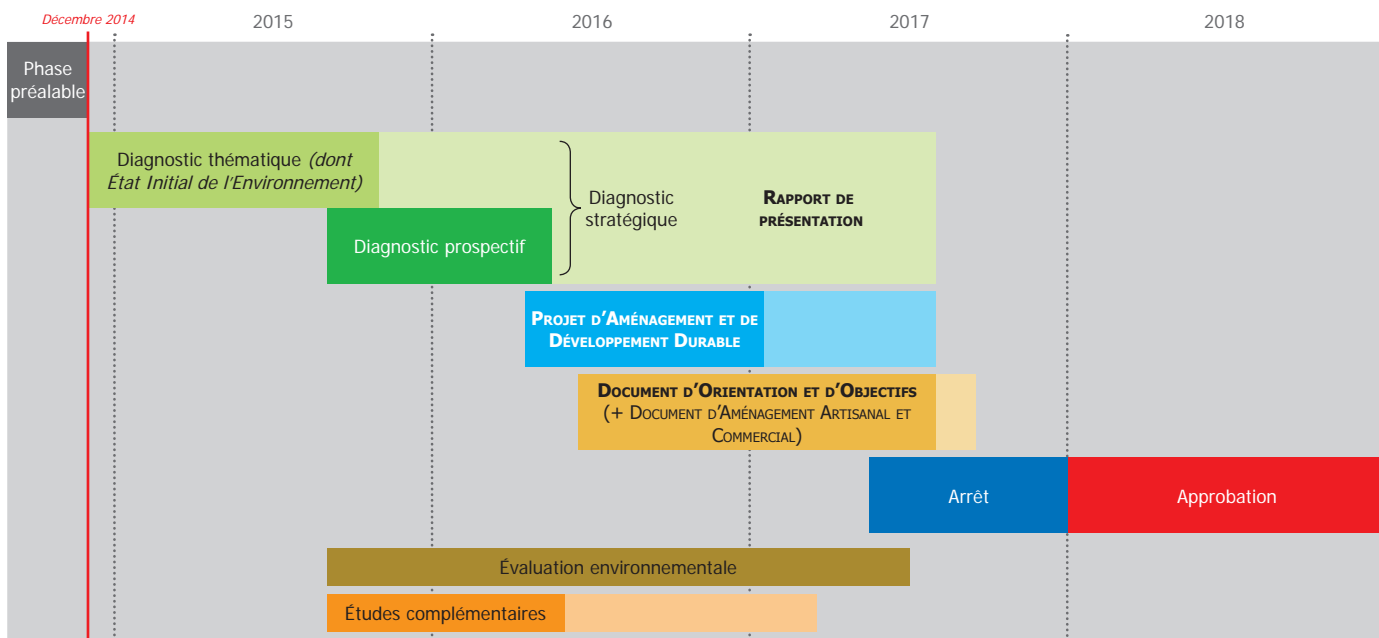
Décembre 2014

2015

2016

2017

2018

Phase préalable

Diagnostic thématique *(dont État Initial de l'Environnement)*

Diagnostic prospectif

Diagnostic stratégique

RAPPORT DE PRÉSENTATION

PROJET D'AMÉNAGEMENT ET DE DÉVELOPPEMENT DURABLE

DOCUMENT D'ORIENTATION ET D'OBJECTIFS (+ DOCUMENT D'AMÉNAGEMENT ARTISANAL ET COMMERCIAL)

Arrêt

Approbation

Évaluation environnementale

Études complémentaires